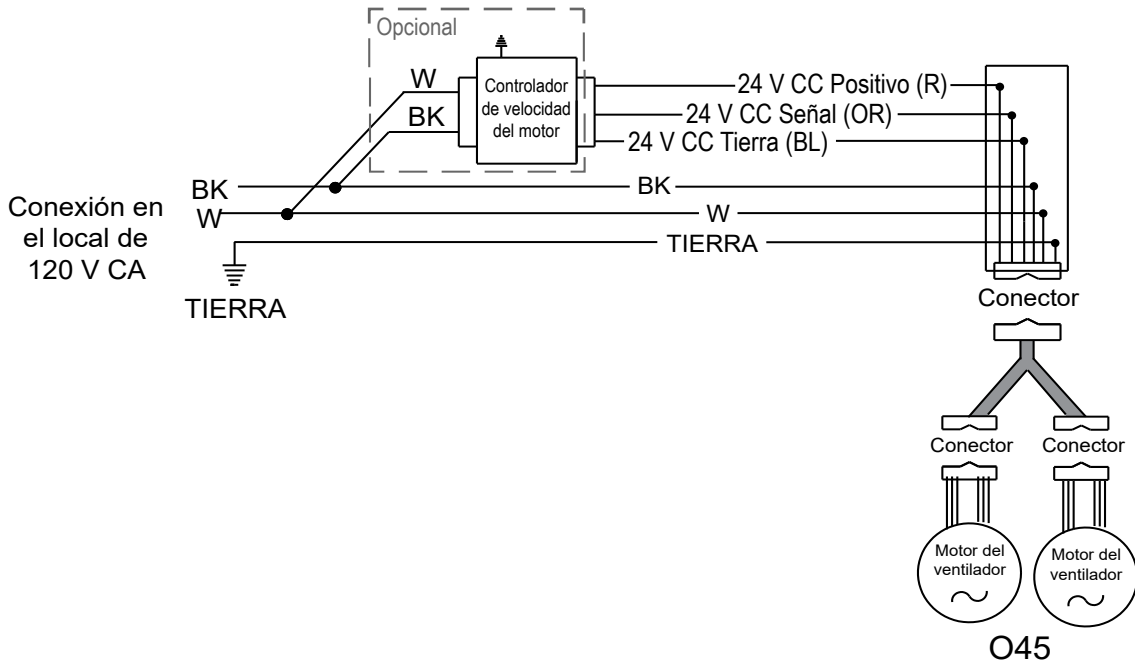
Opcional

W

BK

Controlador de velocidad del motor

24 V CC Positivo (R)

24 V CC Señal (OR)

24 V CC Tierra (BL)

BK

BK

W

W

Conexión en el local de 120 V CA

TIERRA

TIERRA

Conector

Conector

Conector

Motor del ventilador

Motor del ventilador

O45